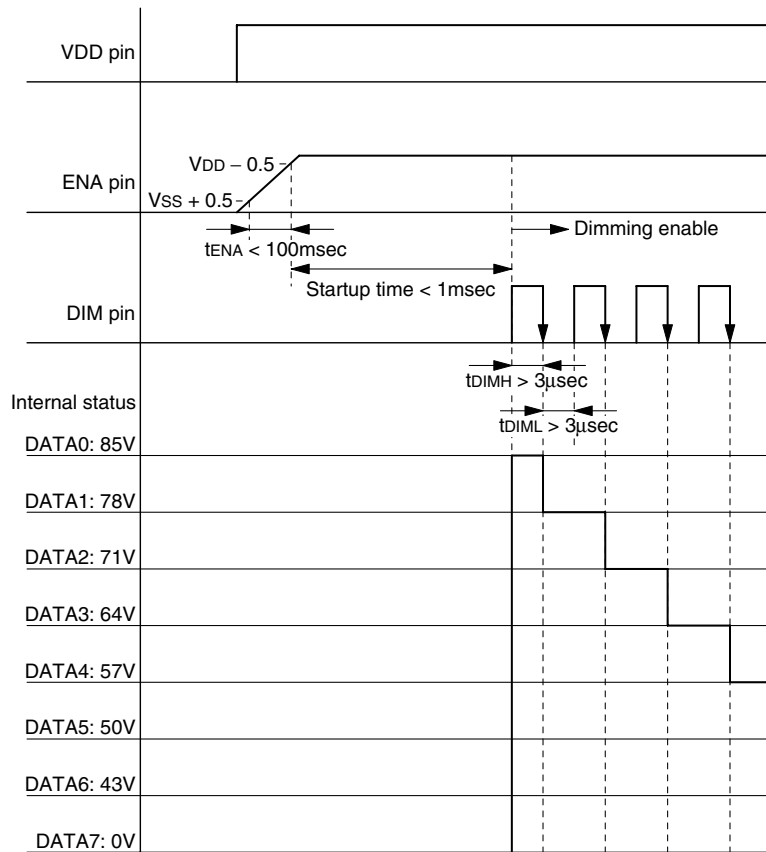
VDD pin

ENA pin

VDD – 0.5

VSS + 0.5

tENA < 100msec

Dimming enable

Startup time < 1msec

DIM pin

tDIMH > 3µsec

Internal status

tDIML > 3µsec

DATA0: 85V

DATA1: 78V

DATA2: 71V

DATA3: 64V

DATA4: 57V

DATA5: 50V

DATA6: 43V

DATA7: 0V